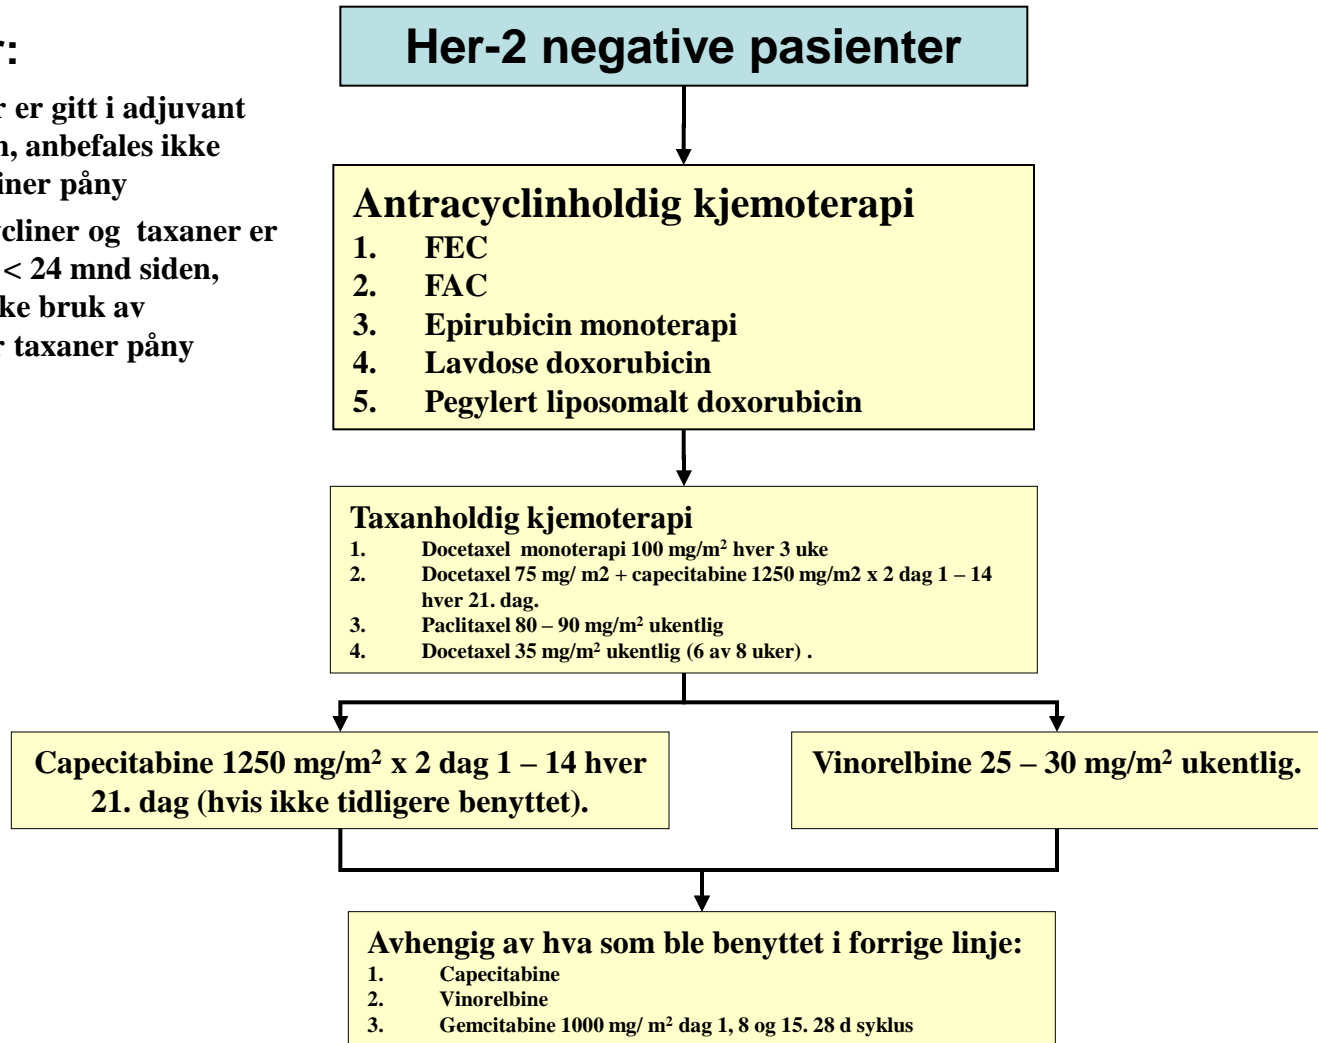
r:

r er gitt i adjuvant n, anbefales ikke iner pånу

cliner og taxaner er < 24 mnd siden, ke bruk av r taxaner påny

Her-2 negative pasienter

Antracyclinholdig kjemoterapi
1. FEC
2. FAC
3. Epirubicin monoterapi
4. Lavdose doxorubicin
5. Pegylert liposomalt doxorubicin

Taxanholdig kjemoterapi
1. Docetaxel monoterapi 100 mg/m$^2$ hver 3 uke
2. Docetaxel 75 mg/ m2 + capecitabine 1250 mg/m2 x 2 dag 1 – 14 hver 21. dag.
3. Paclitaxel 80 – 90 mg/m$^2$ ukentlig
4. Docetaxel 35 mg/m$^2$ ukentlig (6 av 8 uker) .

Capecitabine 1250 mg/m$^2$ x 2 dag 1 – 14 hver 21. dag (hvis ikke tidligere benyttet).

Vinorelbine 25 – 30 mg/m$^2$ ukentlig.

Avhengig av hva som ble benyttet i forrige linje:
1. Capecitabine
2. Vinorelbine
3. Gemcitabine 1000 mg/ m$^2$ dag 1, 8 og 15. 28 d syklus